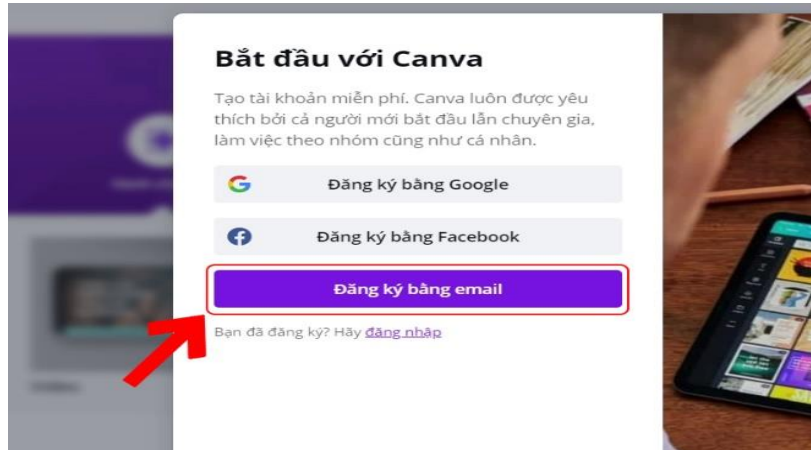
Bắt đầu với Canva

Tạo tài khoản miễn phí. Canva luôn được yêu thích bởi cả người mới bắt đầu lẫn chuyên gia, làm việc theo nhóm cũng như cá nhân.

Đăng ký bằng Google

Đăng ký bằng Facebook

Đăng ký bằng email

Bạn đã đăng ký? Hãy đăng nhập